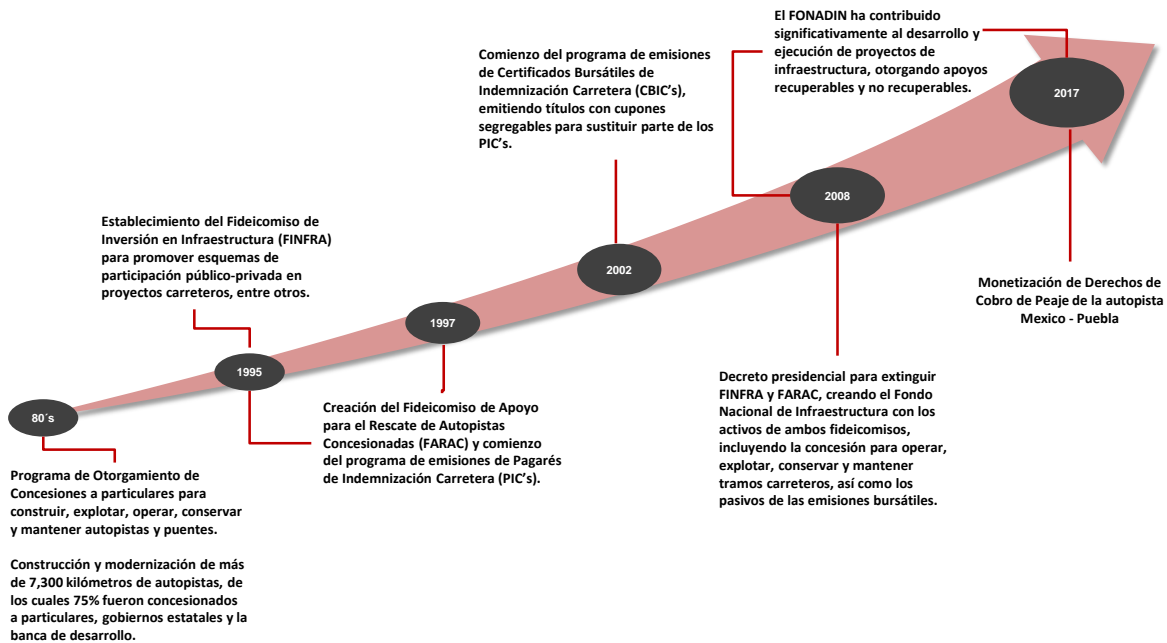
El FONADIN ha contribuido significativamente al desarrollo y ejecución de proyectos de infraestructura, otorgando apoyos recuperables y no recuperables.

2017

Comienzo del programa de emisiones de Certificados Bursátiles de Indemnización Carretera (CBIC's), emitiendo títulos con cupones segregables para sustituir parte de los PIC's.

2008

Establecimiento del Fideicomiso de Inversión en Infraestructura (FINFRA) para promover esquemas de participación público-privada en proyectos carreteros, entre otros.

2002

Monetización de Derechos de Cobro de Peaje de la autopista Mexico - Puebla

1997

1995

80´s

Decreto presidencial para extinguir FINFRA y FARAC, creando el Fondo Nacional de Infraestructura con los activos de ambos fideicomisos, incluyendo la concesión para operar, explotar, conservar y mantener tramos carreteros, así como los pasivos de las emisiones bursátiles.

Creación del Fideicomiso de Apoyo para el Rescate de Autopistas Concesionadas (FARAC) y comienzo del programa de emisiones de Pagarés de Indemnización Carretera (PIC's).

Programa de Otorgamiento de Concesiones a particulares para construir, explotar, operar, conservar y mantener autopistas y puentes.

Construcción y modernización de más de 7,300 kilómetros de autopistas, de los cuales 75% fueron concesionados a particulares, gobiernos estatales y la banca de desarrollo.